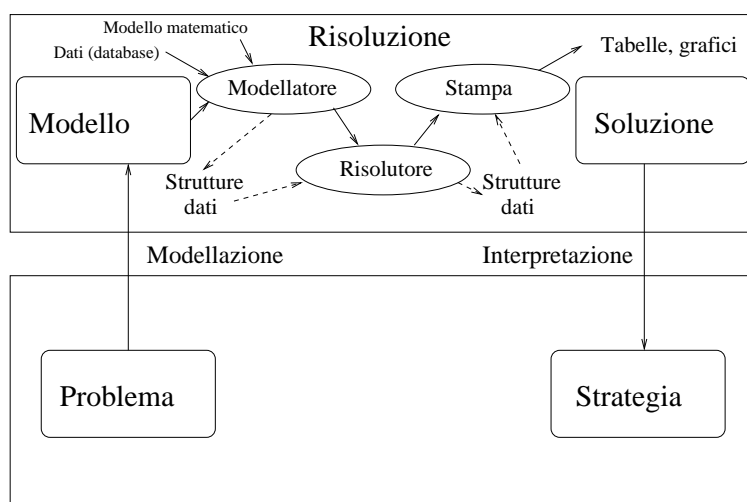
Risoluzione

Modello matematico

Dati (database)

Modellatore

Stampa

Tabelle, grafici

Modello

Soluzione

Risolutore

Strutture dati

Strutture dati

Modellazione

Interpretazione

Problema

Strategia